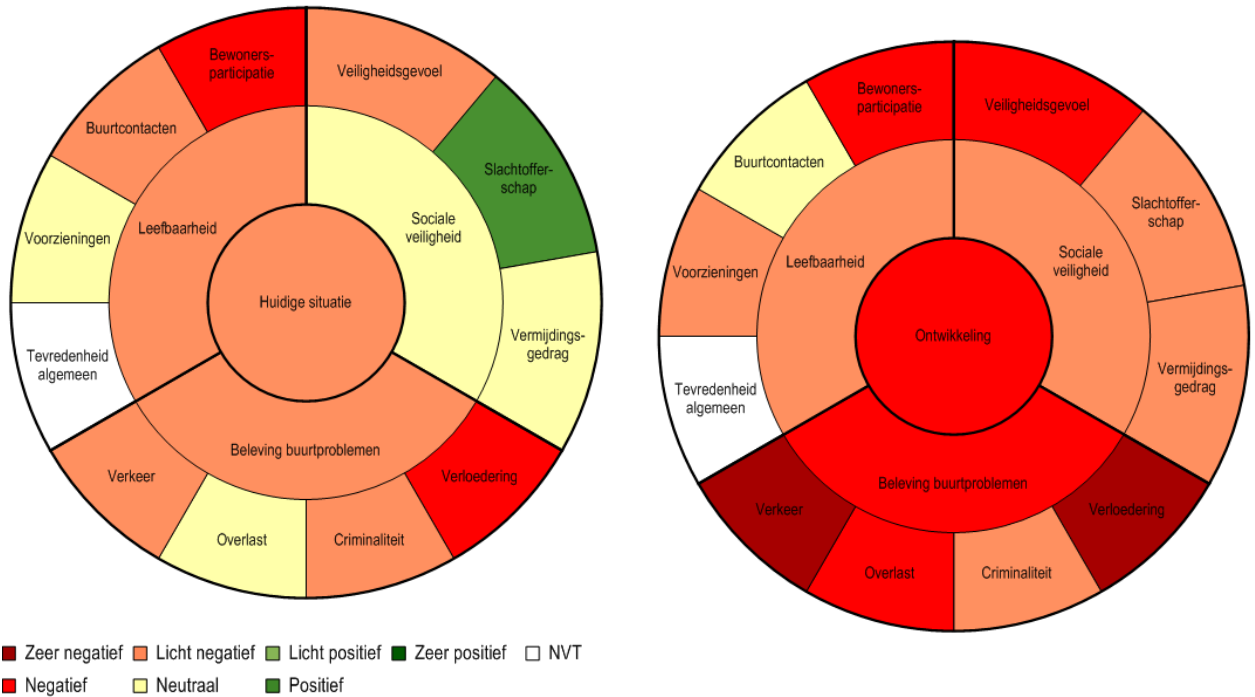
Bewoners-participatie
Veiligheidsgevoel
Buurtcontacten
Slachtoffer-schap
Voorzieningen
Leefbaarheid
Sociale veiligheid
Huidige situatie
Tevredenheid algemeen
Vermijdings-gedrag
Beleving buurtproblemen
Verkeer
Verloedering
Overlast
Criminaliteit

Bewoners-participatie
Veiligheidsgevoel
Buurtcontacten
Slachtoffer-schap
Voorzieningen
Leefbaarheid
Sociale veiligheid
Ontwikkeling
Tevredenheid algemeen
Vermijdings-gedrag
Beleving buurtproblemen
Verkeer
Verloedering
Overlast
Criminaliteit

Zeer negatief
Licht negatief
Licht positief
Zeer positief
NVT
Negatief
Neutraal
Positief